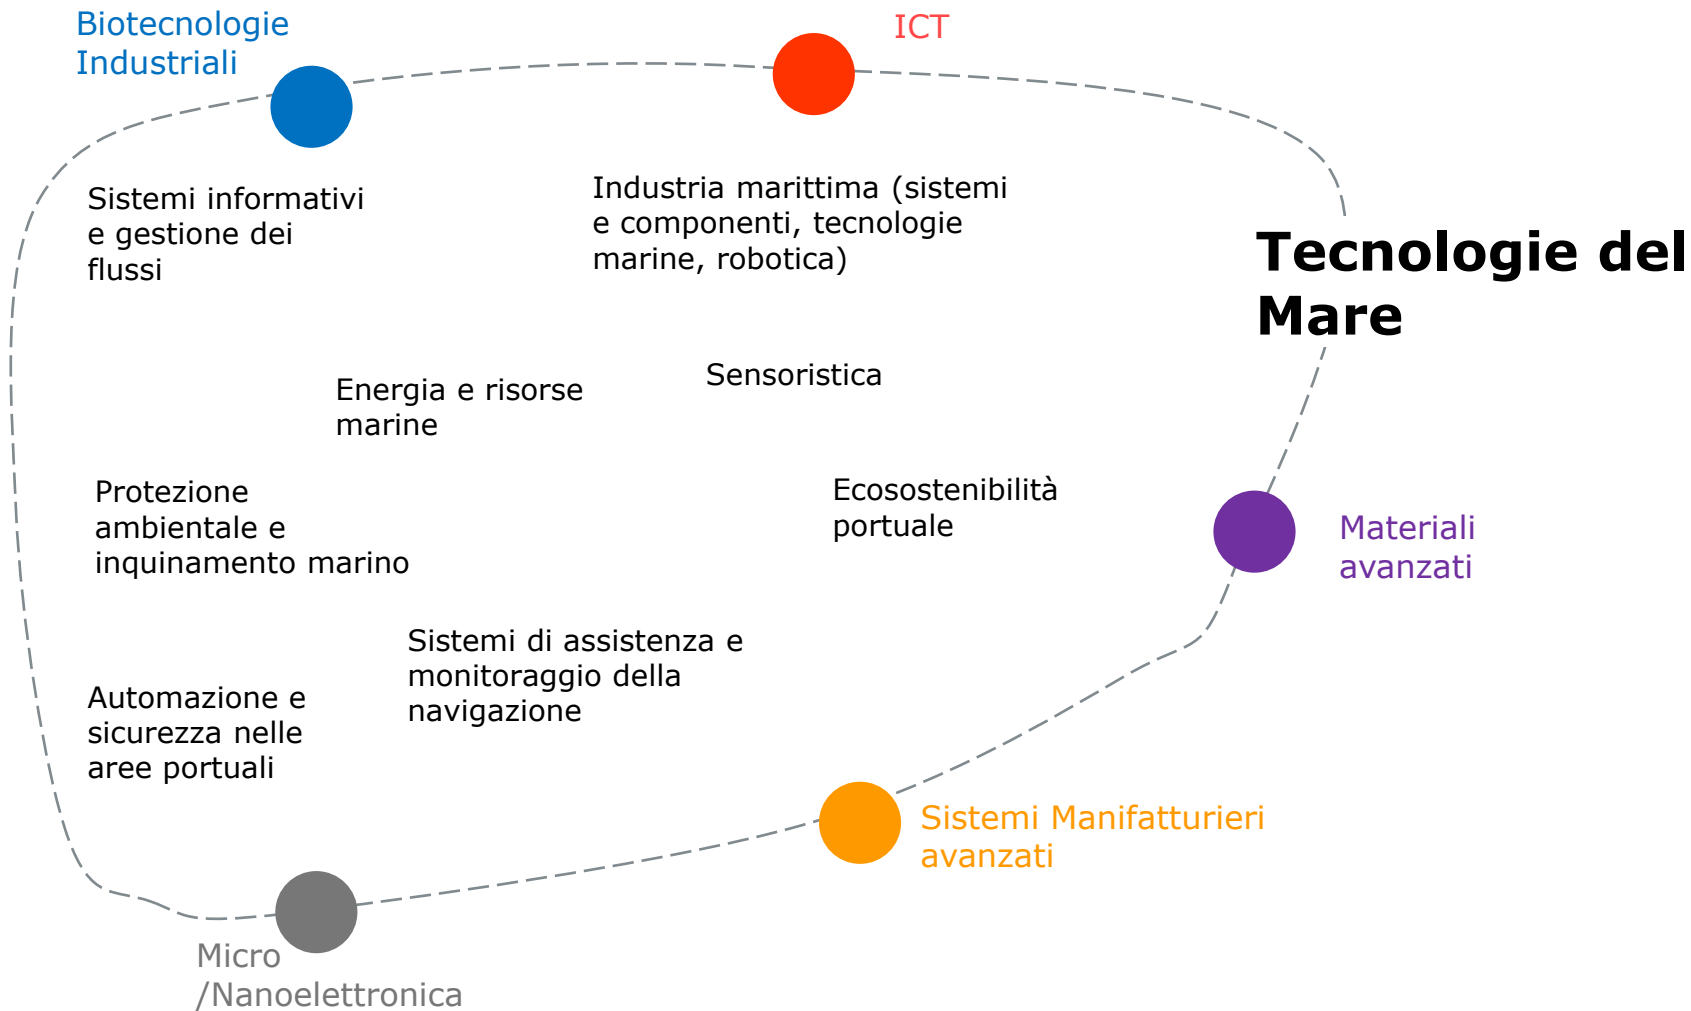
Biotecnologie Industriali

ICT

Sistemi informativi e gestione dei flussi

Industria marittima (sistemi e componenti, tecnologie marine, robotica)

Tecnologie del Mare

Energia e risorse marine

Sensoristica

Protezione ambientale e inquinamento marino

Ecosostenibilità portuale

Materiali avanzati

Sistemi di assistenza e monitoraggio della navigazione

Automazione e sicurezza nelle aree portuali

Sistemi Manifatturieri avanzati

Micro /Nanoelettronica